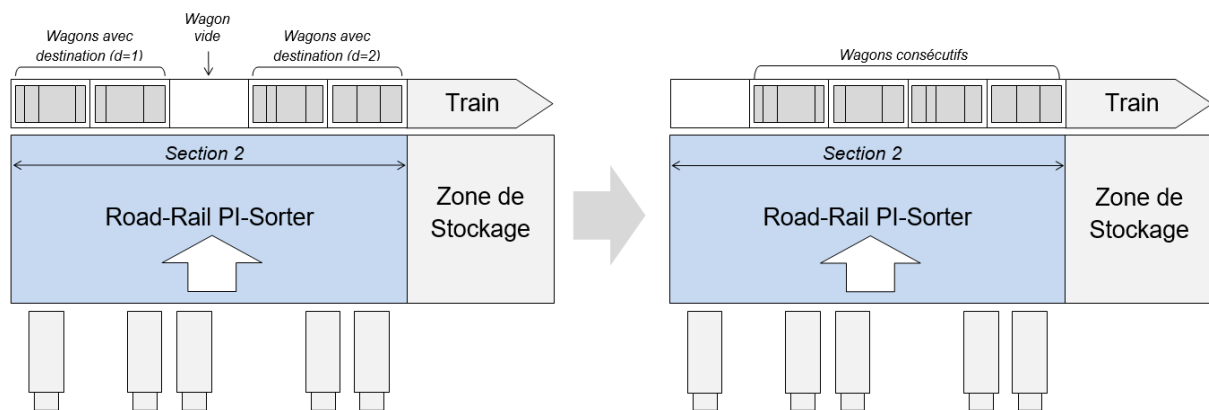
Wagons avec destination (d=1)

Wagon vide

Wagons avec destination (d=2)

Train

Section 2

Road-Rail PI-Sorter

Zone de Stockage

Wagons consécutifs

Train

Section 2

Road-Rail PI-Sorter

Zone de Stockage